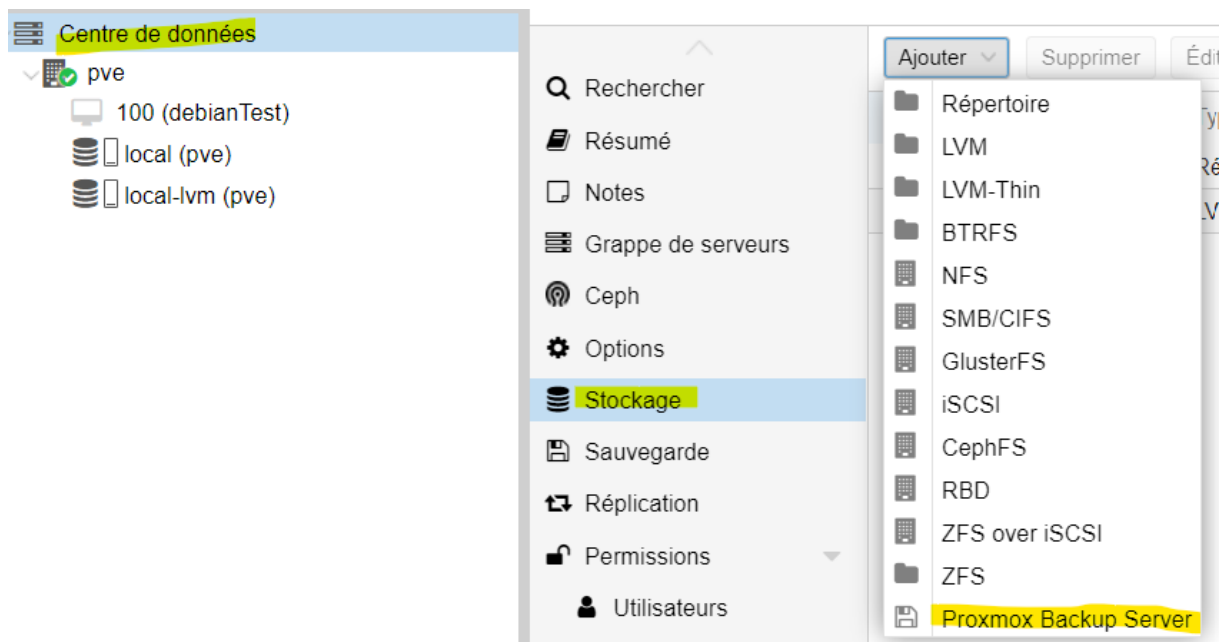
Centre de données
pve
100 (debianTest)
local (pve)
local-lvm (pve)

Rechercher
Résumé
Notes
Grappe de serveurs
Ceph
Options
Stockage
Sauvegarde
Réplication
Permissions
Utilisateurs

Ajouter
Supprimer
Édi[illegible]

Répertoire
LVM
LVM-Thin
BTRFS
NFS
SMB/CIFS
GlusterFS
iSCSI
CephFS
RBD
ZFS over iSCSI
ZFS
Proxmox Backup Server

Ty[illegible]
Ré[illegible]
LV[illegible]